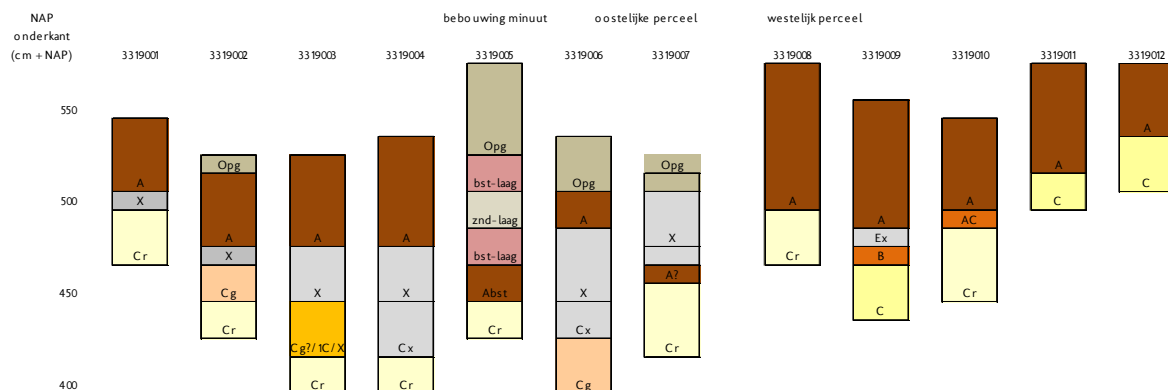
NAP onderkant (cm + NAP)

bebouwing minuut

oostelijke perceel

westelijk perceel

3319001 3319002 3319003 3319004 3319005 3319006 3319007 3319008 3319009 3319010 3319011 3319012

550

500

450

400

3319001: A, X, Cr

3319002: Opg, A, X, Cg, Cr

3319003: A, X, Cg?/1C/X, Cr

3319004: A, X, Cx, Cr

3319005: Opg, bst-laag, znd-laag, bst-laag, Abst, Cr

3319006: Opg, A, X, Cx, Cg

3319007: Opg, X, A?, Cr

3319008: A, Cr

3319009: A, Ex, B, C

3319010: A, AC, Cr

3319011: A, C

3319012: A, C